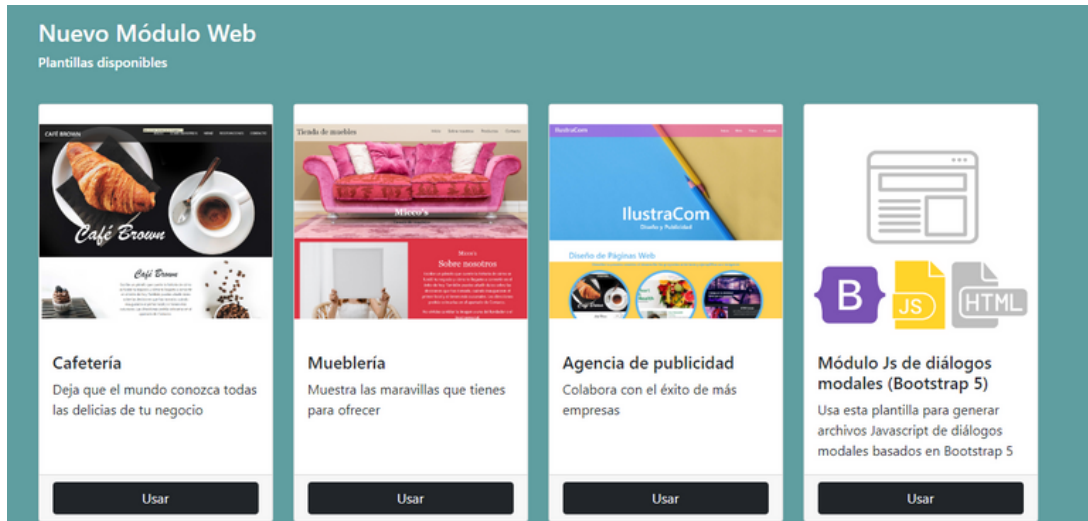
Nuevo Módulo Web

Plantillas disponibles

CAFÉ BROWN

Café Brown

Café Brown

Cafetería

Deja que el mundo conozca todas las delicias de tu negocio

Usar

Tienda de muebles

Micco's

Micco's

Sobre nosotros

Mueblería

Muestra las maravillas que tienes para ofrecer

Usar

IlustraCom

IlustraCom

Diseño y Publicidad

Diseño de Páginas Web

Agencia de publicidad

Colabora con el éxito de más empresas

Usar

B

JS

HTML

Módulo Js de diálogos modales (Bootstrap 5)

Usa esta plantilla para generar archivos Javascript de diálogos modales basados en Bootstrap 5

Usar